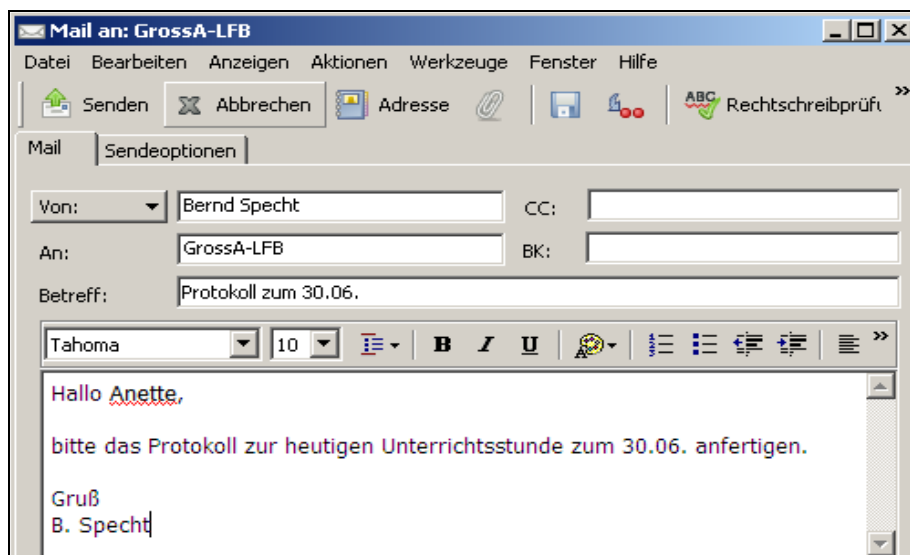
Mail an: GrossA-LFB

Datei Bearbeiten Anzeigen Aktionen Werkzeuge Fenster Hilfe

Senden Abbrechen Adresse Rechtschreibprüf

Mail Sendeoptionen

Von: Bernd Specht CC:

An: GrossA-LFB BK:

Betreff: Protokoll zum 30.06.

Tahoma 10 B I U

Hallo Anette,

bitte das Protokoll zur heutigen Unterrichtsstunde zum 30.06. anfertigen.

Gruß
B. Specht